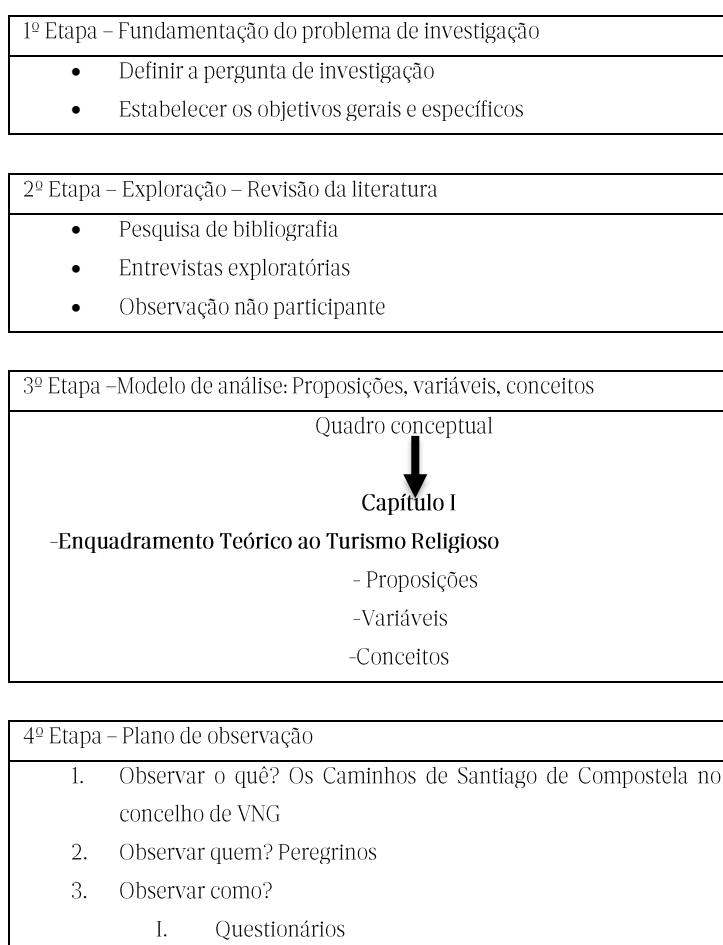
1º Etapa – Fundamentação do problema de investigação

- Definir a pergunta de investigação
- Estabelecer os objetivos gerais e específicos

2º Etapa – Exploração – Revisão da literatura

- Pesquisa de bibliografia
- Entrevistas exploratórias
- Observação não participante

3º Etapa –Modelo de análise: Proposições, variáveis, conceitos

Quadro conceptual

Capítulo I

-Enquadramento Teórico ao Turismo Religioso

- Proposições

-Variáveis

-Conceitos

4º Etapa – Plano de observação

1. Observar o quê? Os Caminhos de Santiago de Compostela no concelho de VNG
2. Observar quem? Peregrinos
3. Observar como?
   I. Questionários